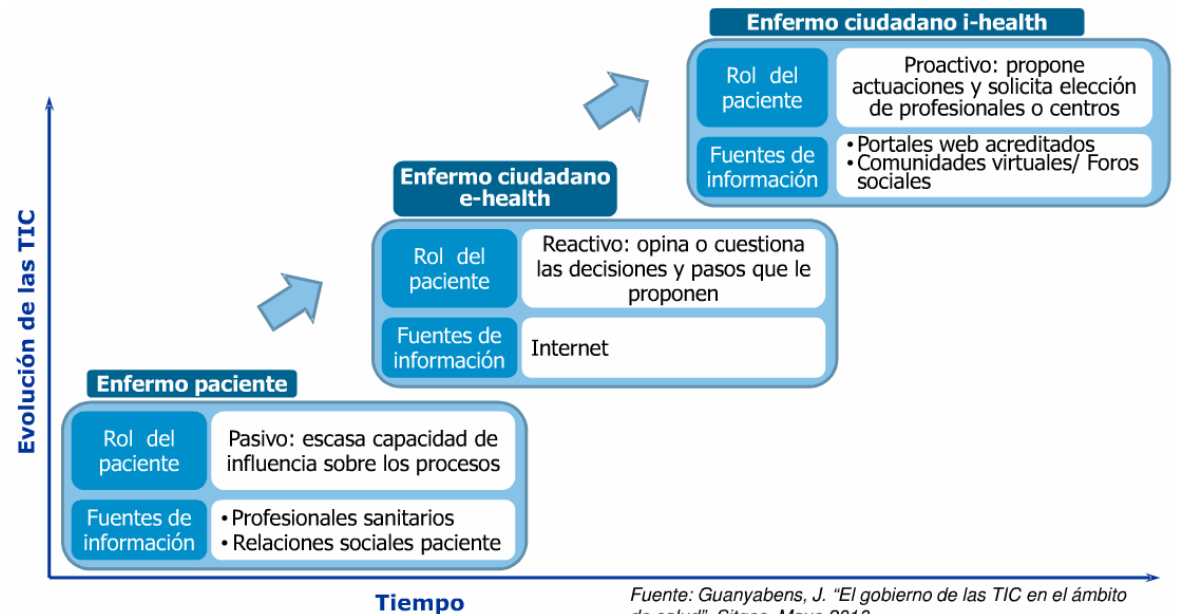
Enfermo ciudadano i-health

Rol del paciente

Proactivo: propone actuaciones y solicita elección de profesionales o centros

Fuentes de información

• Portales web acreditados
• Comunidades virtuales/ Foros sociales

Enfermo ciudadano e-health

Rol del paciente

Reactivo: opina o cuestiona las decisiones y pasos que le proponen

Fuentes de información

Internet

Enfermo paciente

Rol del paciente

Pasivo: escasa capacidad de influencia sobre los procesos

Fuentes de información

• Profesionales sanitarios
• Relaciones sociales paciente

Evolución de las TIC

Tiempo

Fuente: Guanyabens, J. "El gobierno de las TIC en el ámbito de salud", Sitges, Mayo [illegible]